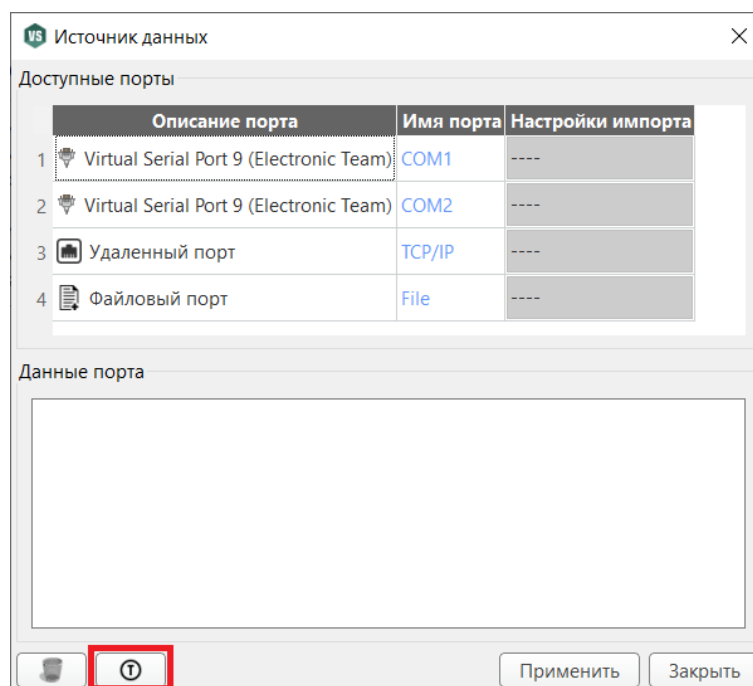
VS Источник данных

Доступные порты

|   | Описание порта | Имя порта | Настройки импорта |
|---|---|---|---|
| 1 | Virtual Serial Port 9 (Electronic Team) | COM1 | ---- |
| 2 | Virtual Serial Port 9 (Electronic Team) | COM2 | ---- |
| 3 | Удаленный порт | TCP/IP | ---- |
| 4 | Файловый порт | File | ---- |

Данные порта

Применить Закрыть